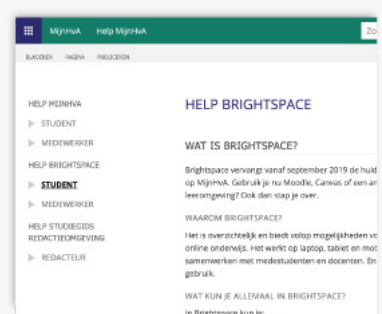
MijnHvA Help MijnHvA Zo

BLADEREN PAGINA PUBLICEREN

HELP MIJNHVA
STUDENT
MEDEWERKER
HELP BRIGHTSPACE
STUDENT
MEDEWERKER
HELP STUDIEGIDS REDACTIEOMGEVING
REDACTEUR

HELP BRIGHTSPACE

WAT IS BRIGHTSPACE?

Brightspace vervangt vanaf september 2019 de huid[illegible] op MijnHvA. Gebruik je nu Moodle, Canvas of een an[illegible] leeromgeving? Ook dan stap je over.

WAAROM BRIGHTSPACE?

Het is overzichtelijk en biedt volop mogelijkheden vo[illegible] online onderwijs. Het werkt op laptop, tablet en mo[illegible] samenwerken met medestudenten en docenten. En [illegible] gebruik.

WAT KUN JE ALLEMAAL IN BRIGHTSPACE?

In Brightspace kun je: